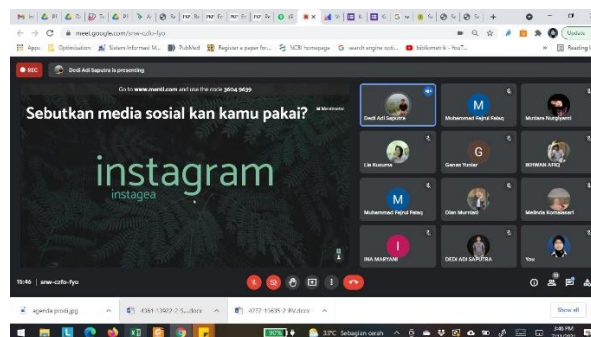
meet.google.com/snw-czfo-fyo

Apps Optimisation Sistem Informasi M... PubMed Register a paper fo... NCBI homepage search engine opti... bibliometrik - YouT... Reading list

REC Dedi Adi Saputra is presenting

Go to www.menti.com and use the code 3604 9639

Sebutkan media sosial kan kamu pakai?

Mentimeter

instagram

instagea

Dedi Adi Saputra

M Muhammad Fajrul Falaq

Muzlara Nurgiyanti

Lia Kusuma

G Ganes Yunitar

IRFAWAN ARIQ

M Muhammad Fajrul Falaq

Dian Murniati

Melinda Kornasasari

I INA MARYANI

DEDI ADI SAPUTRA

You

15:46 | snw-czfo-fyo

agenda prodi.jpg

4361-13092-2-S....docx

4277-13635-2-RV.docx

Show all

33°C Sebagian cerah

3:46 PM